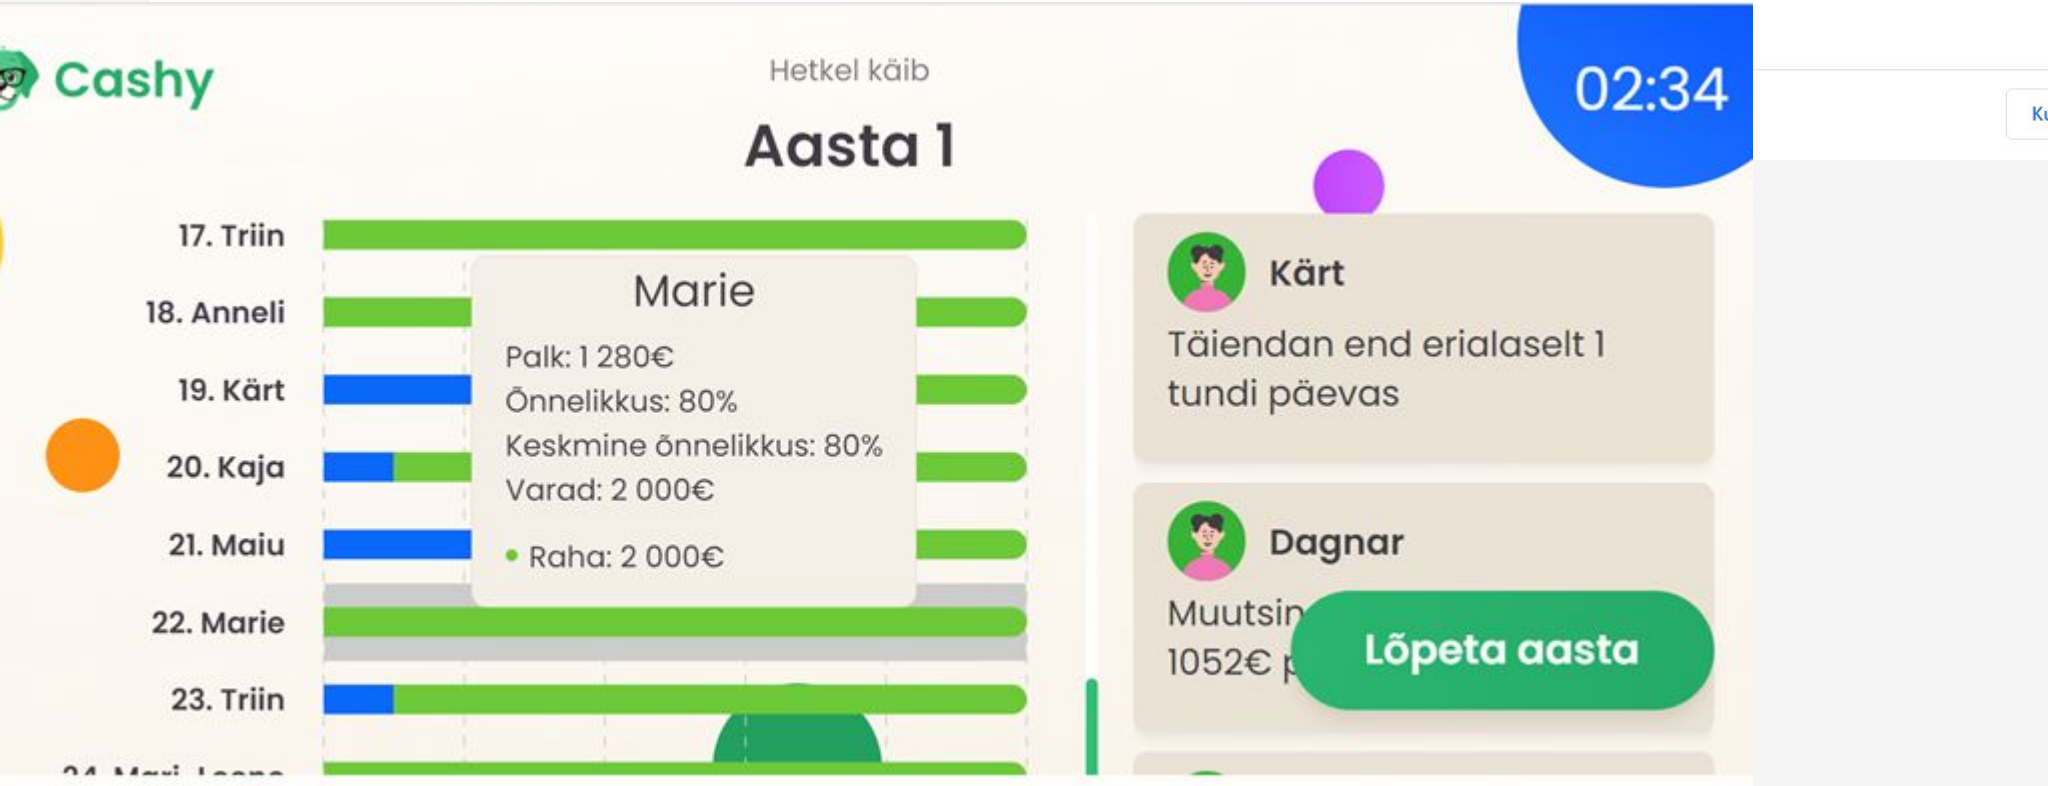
Cashy

Hetkel käib

Aasta 1

02:34

17. Triin
18. Anneli
19. Kärt
20. Kaja
21. Maiu
22. Marie
23. Triin
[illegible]

Marie
Palk: 1 280€
Õnnelikkus: 80%
Keskmine õnnelikkus: 80%
Varad: 2 000€
Raha: 2 000€

Kärt
Täiendan end erialaselt 1 tundi päevas

Dagnar
Muutsin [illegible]
1052€ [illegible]

Lõpeta aasta

Ku